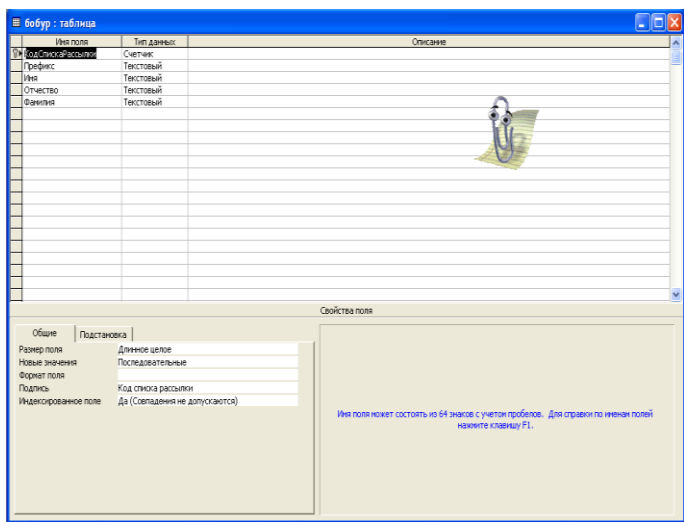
бобур : таблица

| Имя поля | Тип данных | Описание |
|---|---|---|
| КодСпискаРассылки | Счетчик | |
| Префикс | Текстовый | |
| Имя | Текстовый | |
| Отчество | Текстовый | |
| Фамилия | Текстовый | |

Свойства поля

Общие | Подстановка

| | |
|---|---|
| Размер поля | Длинное целое |
| Новые значения | Последовательные |
| Формат поля | |
| Подпись | Код списка рассылки |
| Индексированное поле | Да (Совпадения не допускаются) |

Имя поля может состоять из 64 знаков с учетом пробелов. Для справки по именам полей нажмите клавишу F1.